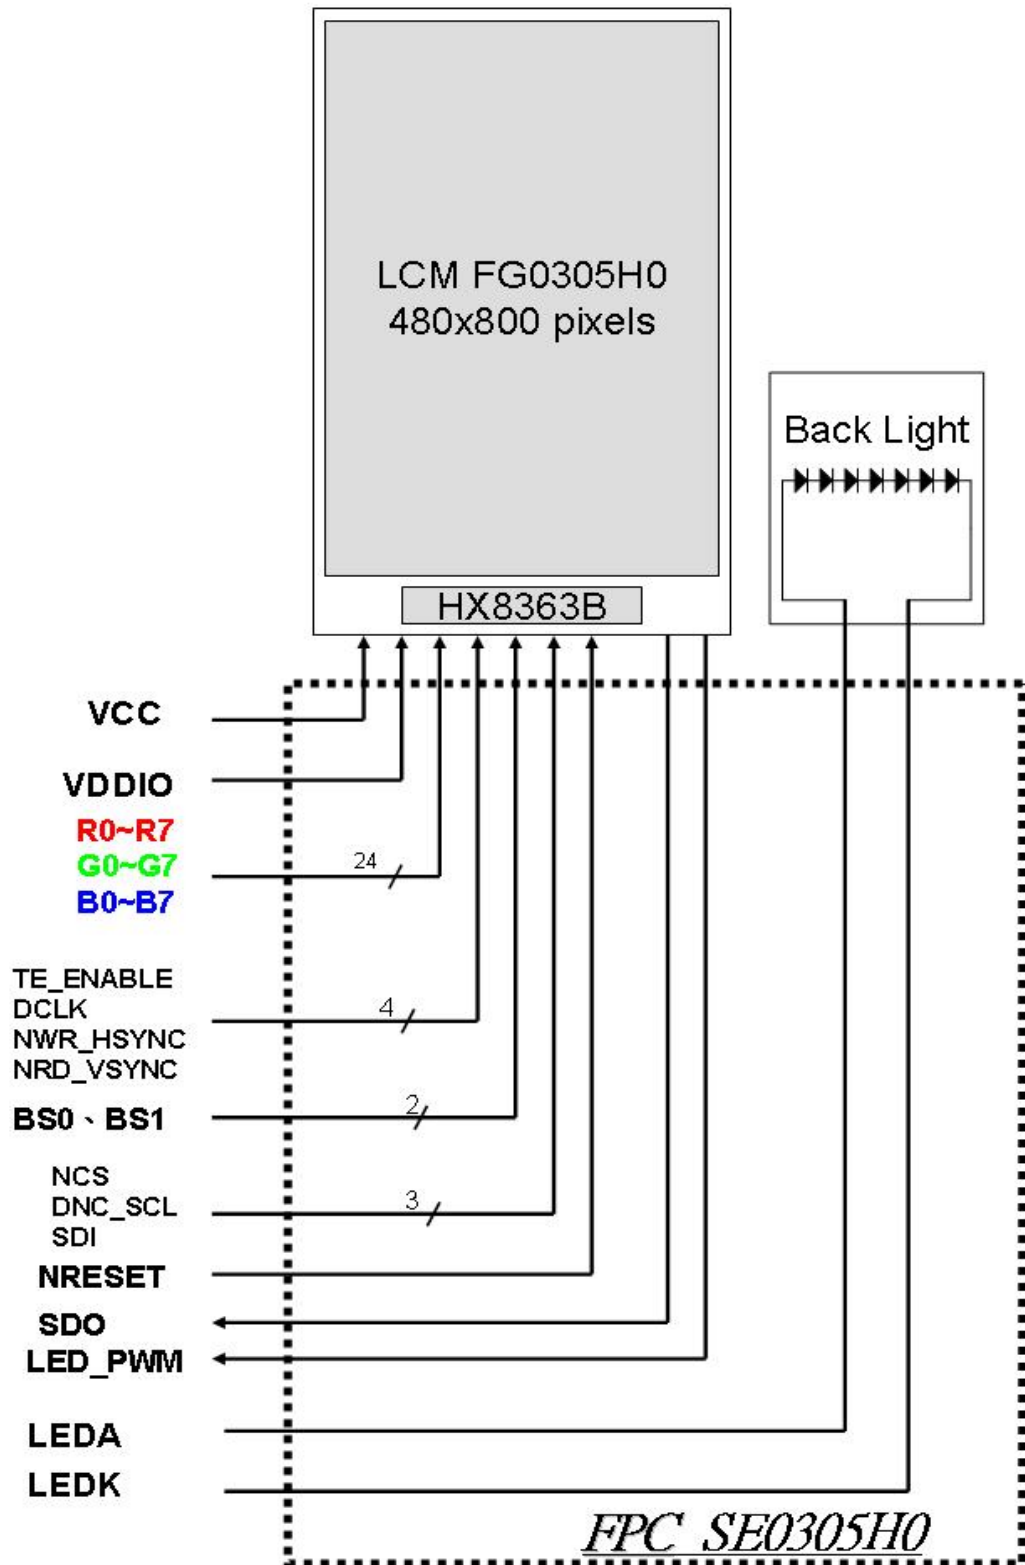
LCM FG0305H0
480x800 pixels

HX8363B

Back Light

VCC

VDDIO

R0~R7
G0~G7
B0~B7

24

TE_ENABLE
DCLK
NWR_HSYNC
NRD_VSYNC

4

BS0、BS1

2

NCS
DNC_SCL
SDI

3

NRESET

SDO

LED_PWM

LEDA

LEDK

FPC SE0305H0